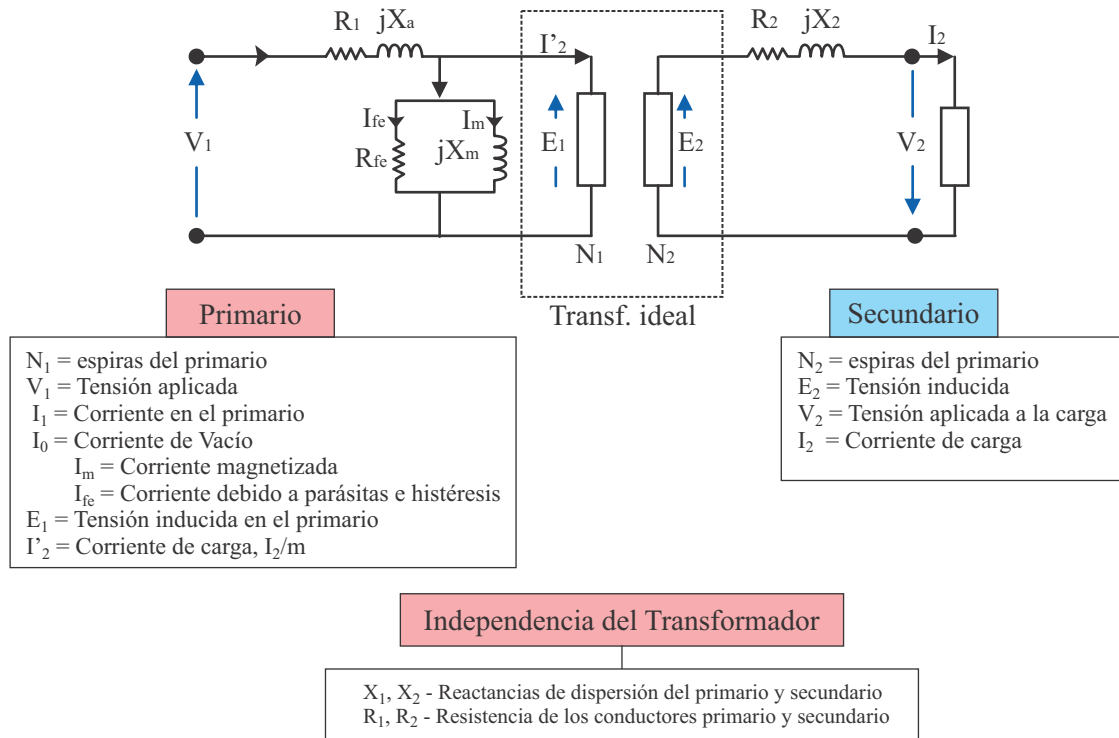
$R_1$ $jX_a$

$I'_2$

$R_2$ $jX_2$

$I_2$

$V_1$

$I_{fe}$

$R_{fe}$

$I_m$

$jX_m$

$E_1$

$E_2$

$V_2$

$N_1$ $N_2$

Transf. ideal

Primario

$N_1$ = espiras del primario
$V_1$ = Tensión aplicada
$I_1$ = Corriente en el primario
$I_0$ = Corriente de Vacío
$I_m$ = Corriente magnetizada
$I_{fe}$ = Corriente debido a parásitas e histéresis
$E_1$ = Tensión inducida en el primario
$I'_2$ = Corriente de carga, $I_2/m$

Secundario

$N_2$ = espiras del primario
$E_2$ = Tensión inducida
$V_2$ = Tensión aplicada a la carga
$I_2$ = Corriente de carga

Independencia del Transformador

$X_1$, $X_2$ - Reactancias de dispersión del primario y secundario
$R_1$, $R_2$ - Resistencia de los conductores primario y secundario